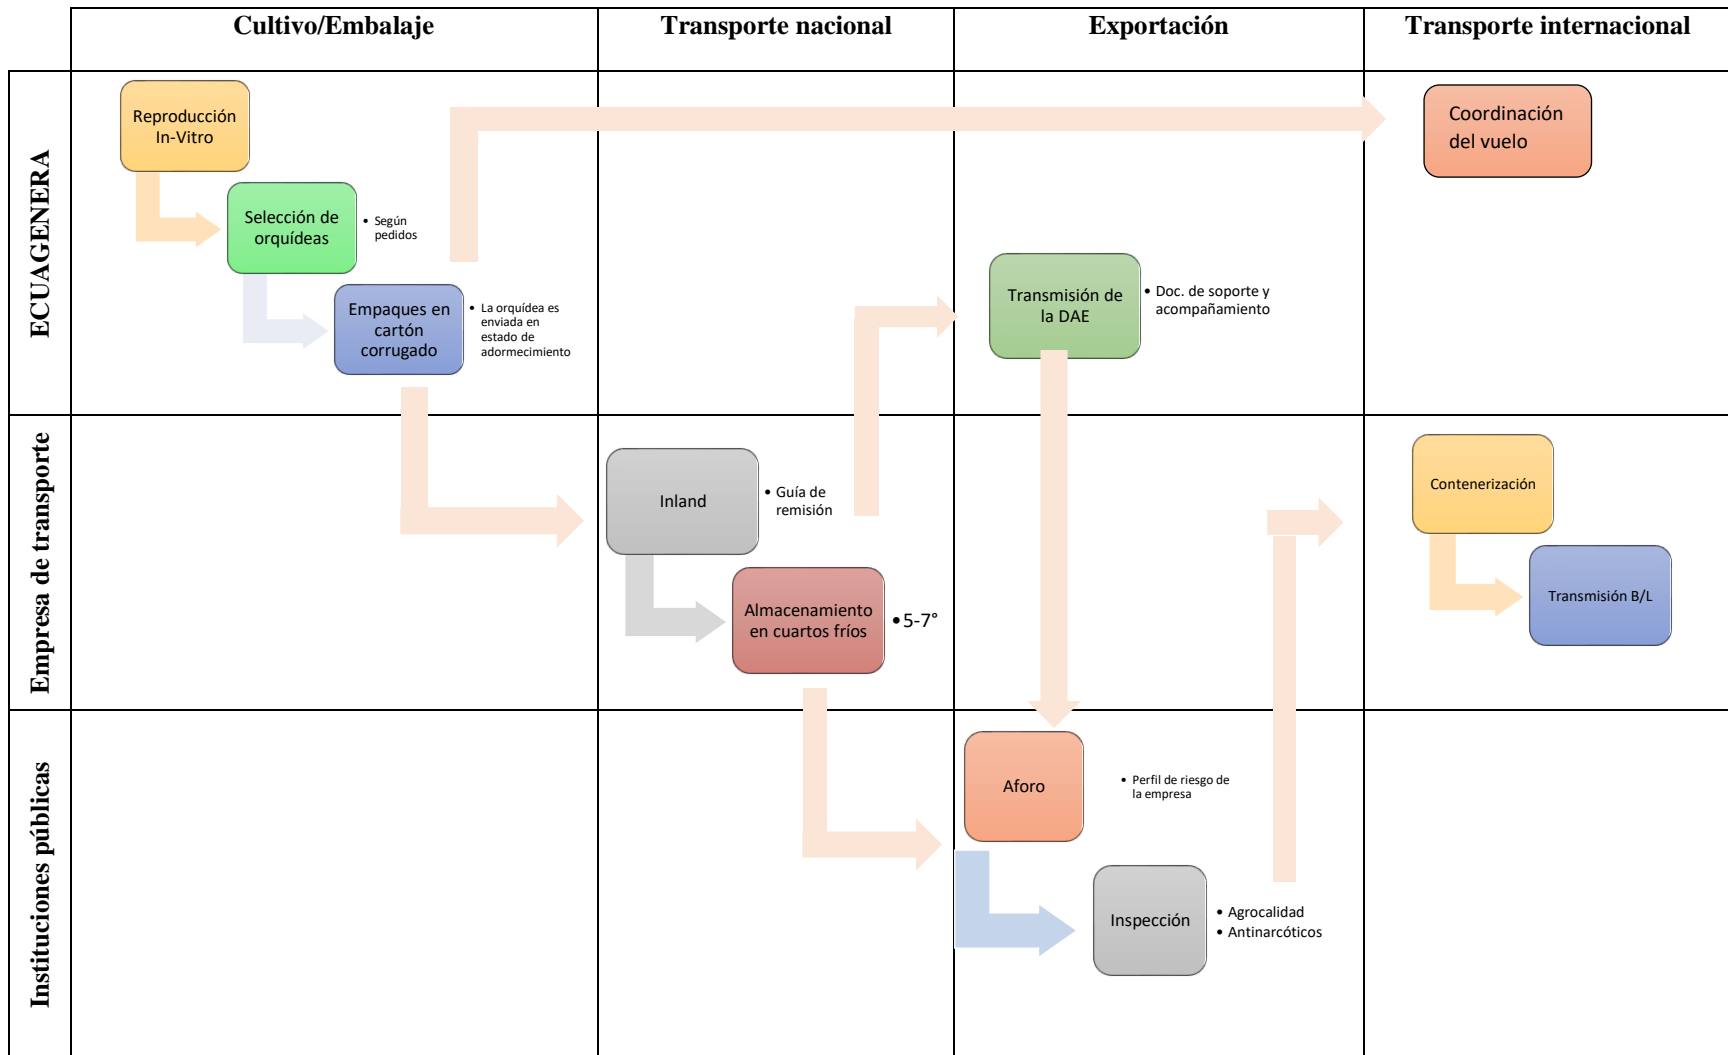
| | Cultivo/Embalaje | Transporte nacional | Exportación | Transporte internacional |
|---|---|---|---|---|
| ECUAGENERA | Reproducción In-Vitro<br>Selección de orquídeas • Según pedidos<br>Empaques en cartón corrugado • La orquídea es enviada en estado de adormecimiento | | Transmisión de la DAE • Doc. de soporte y acompañamiento | Coordinación del vuelo |
| Empresa de transporte | | Inland • Guía de remisión<br>Almacenamiento en cuartos fríos • 5-7° | | Contenerización<br>Transmisión B/L |
| Instituciones públicas | | | Aforo • Perfil de riesgo de la empresa<br>Inspección • Agrocalidad • Antinarcóticos | |